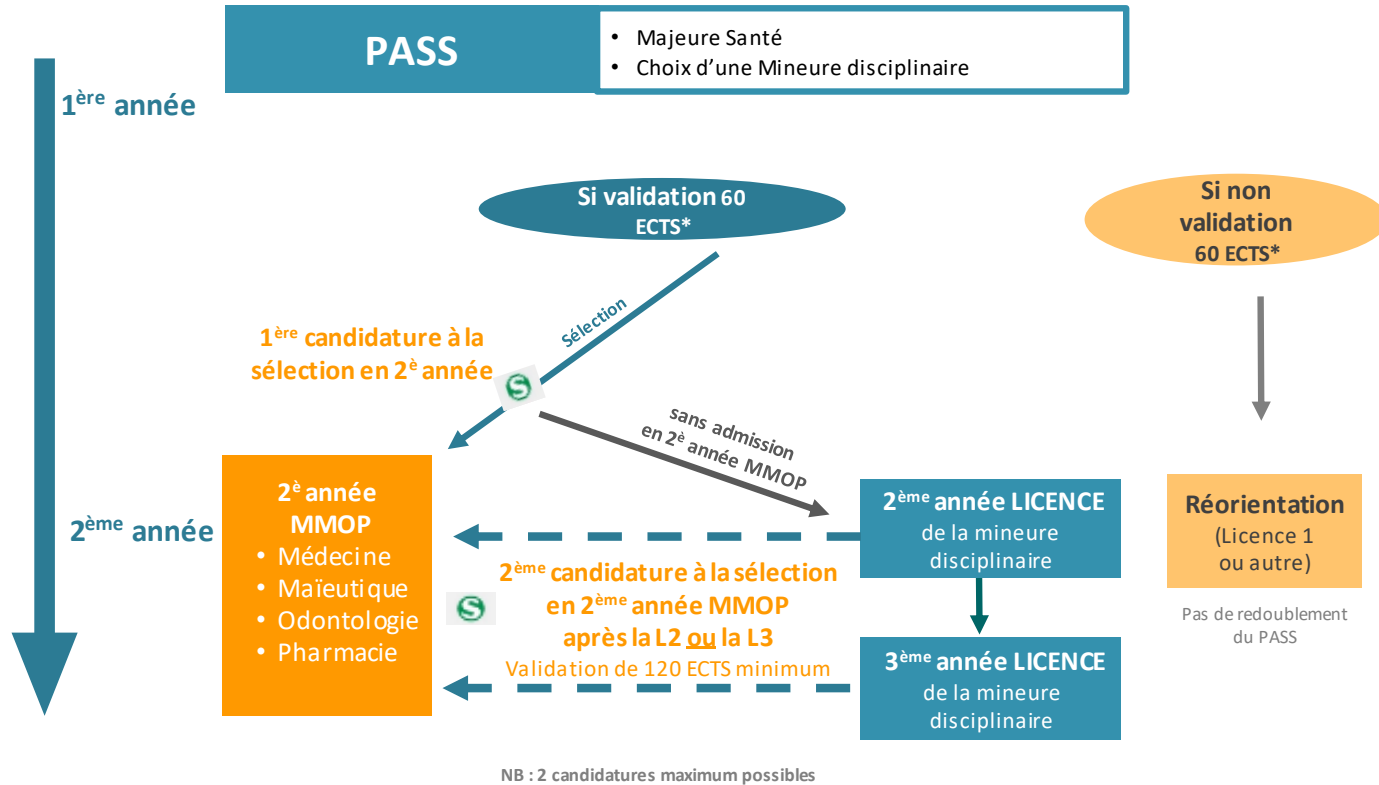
PASS

• Majeure Santé
• Choix d'une Mineure disciplinaire

1$^{ère}$ année

Si validation 60 ECTS*

Si non validation 60 ECTS*

Sélection

1$^{ère}$ candidature à la sélection en 2$^{e}$ année

S

sans admission en 2$^{e}$ année MMOP

2$^{ème}$ année

2$^{e}$ année MMOP
• Médecine
• Maïeutique
• Odontologie
• Pharmacie

2$^{ème}$ année LICENCE de la mineure disciplinaire

Réorientation (Licence 1 ou autre)

Pas de redoublement du PASS

S

2$^{ème}$ candidature à la sélection en 2$^{ème}$ année MMOP après la L2 ou la L3
Validation de 120 ECTS minimum

3$^{ème}$ année LICENCE de la mineure disciplinaire

NB : 2 candidatures maximum possibles